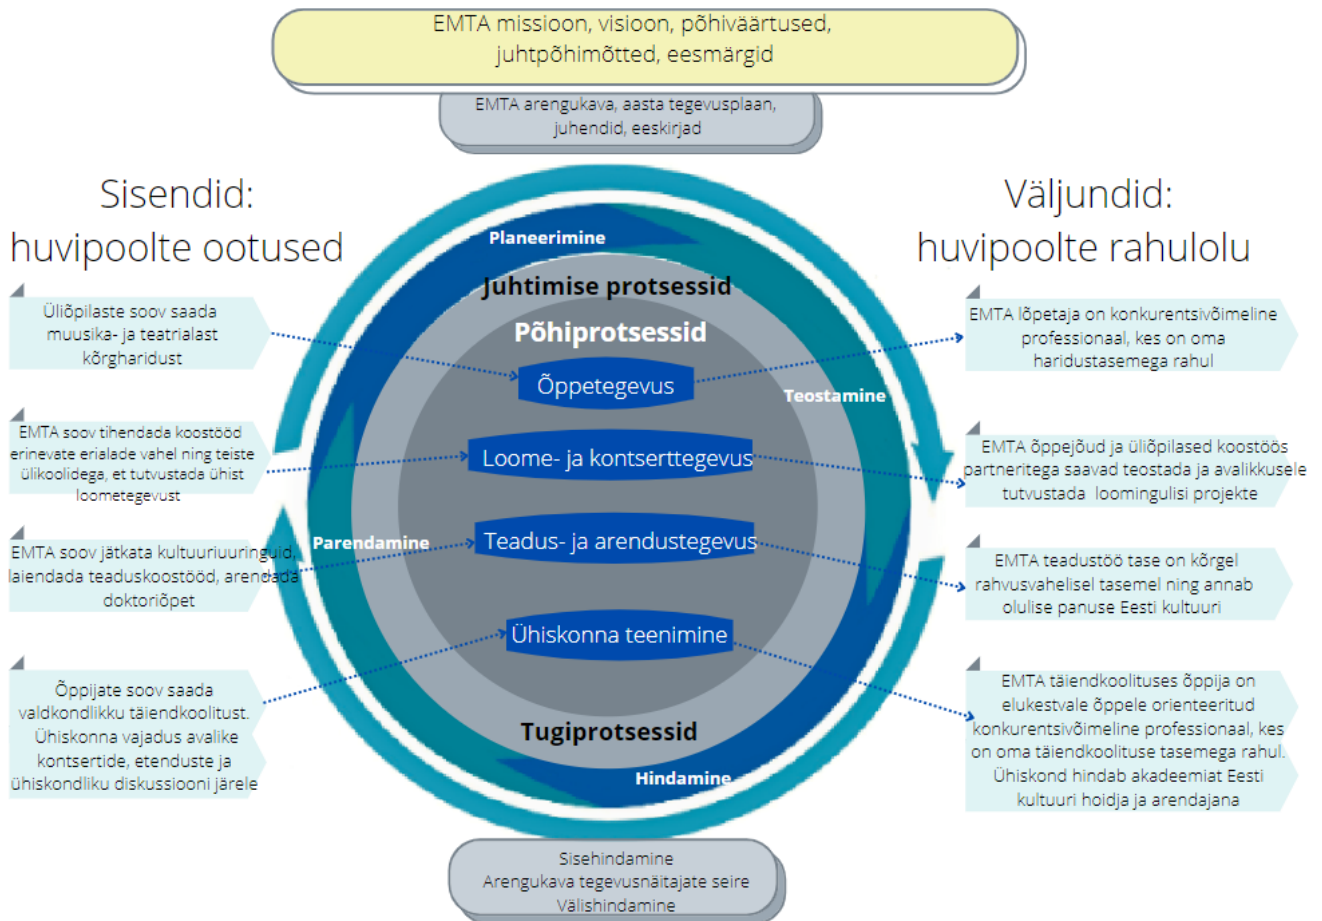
EMTA missioon, visioon, põhiväärtused, juhtpõhimõtted, eesmärgid

EMTA arengukava, aasta tegevusplaan, juhendid, eeskirjad

Sisendid: huvipoolte ootused

Väljundid: huvipoolte rahulolu

Planeerimine

Juhtimise protsessid

Põhiprotsessid

Õppetegevus

Teostamine

Loome- ja kontserttegevus

Parendamine

Teadus- ja arendustegevus

Ühiskonna teenimine

Tugiprotsessid

Hindamine

Üliõpilaste soov saada muusika- ja teatrialast kõrgharidust

EMTA soov tihendada koostööd erinevate erialade vahel ning teiste ülikoolidega, et tutvustada ühist loometegevust

EMTA soov jätkata kultuuriuuringuid, laiendada teaduskoostööd, arendada doktoriõpet

Õppijate soov saada valdkondlikku täiendkoolitust. Ühiskonna vajadus avalike kontsertide, etenduste ja ühiskondliku diskussiooni järele

EMTA lõpetaja on konkurentsivõimeline professionaal, kes on oma haridustasemega rahul

EMTA õppejõud ja üliõpilased koostöös partneritega saavad teostada ja avalikkusele tutvustada loomingulisi projekte

EMTA teadustöö tase on kõrgel rahvusvahelisel tasemel ning annab olulise panuse Eesti kultuuri

EMTA täiendkoolituses õppija on elukestvale õppele orienteeritud konkurentsivõimeline professionaal, kes on oma täiendkoolituse tasemega rahul. Ühiskond hindab akadeemiat Eesti kultuuri hoidja ja arendajana

Sisehindamine
Arengukava tegevusnäitajate seire
Välishindamine